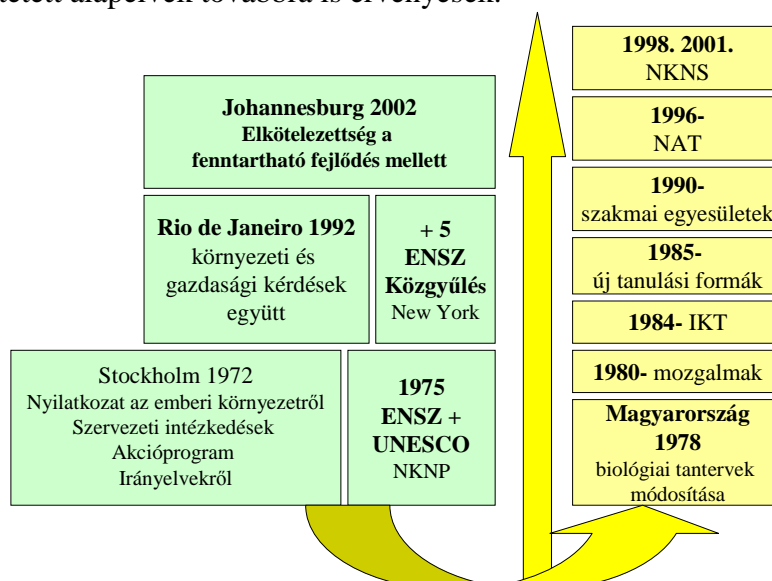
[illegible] alapelvek továbbra is érvényesek.

Johannesburg 2002
Elkötelezettség a fenntartható fejlődés mellett

Rio de Janeiro 1992
környezeti és gazdasági kérdések együtt

+ 5
ENSZ Közgyűlés
New York

Stockholm 1972
Nyilatkozat az emberi környezetről
Szervezeti intézkedések
Akcióprogram
Irányelvekről

1975
ENSZ + UNESCO
NKNP

1998. 2001.
NKNS

1996-
NAT

1990-
szakmai egyesületek

1985-
új tanulási formák

1984- IKT

1980- mozgalmak

Magyarország 1978
biológiai tantervek módosítása